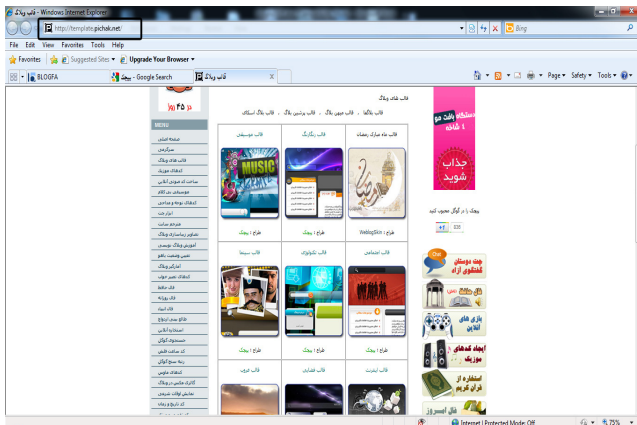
قالب وبلاگ - Windows Internet Explorer
http://template.pichak.net/
Bing
File Edit View Favorites Tools Help
Favorites Suggested Sites Upgrade Your Browser
BLOGFA
پیچک - Google Search
قالب وبلاگ
Page Safety Tools
در ۴۵ روز
MENU
قالب های وبلاگ
قالب بلاگفا | قالب میهن بلاگ | قالب پرشین بلاگ | قالب بلاگ اسکای
قالب ماه مبارک رمضان
قالب رنگارنگ
قالب موسیقی
MUSIC
طراح : WeblogSkin
طراح : پیچک
طراح : پیچک
قالب اجتماعی
قالب تکنولوژی
قالب سینما
طراح : پیچک
طراح : پیچک
طراح : پیچک
قالب اینترنت
قالب فضایی
قالب عربی
جذاب شوید
پیچک را در گوگل محبوب کنید
+1
Chat
بازی های آنلاین
ایجاد کدهای موزیک
استفاده از قرآن کریم
فال امروز
Internet | Protected Mode: Off
75%